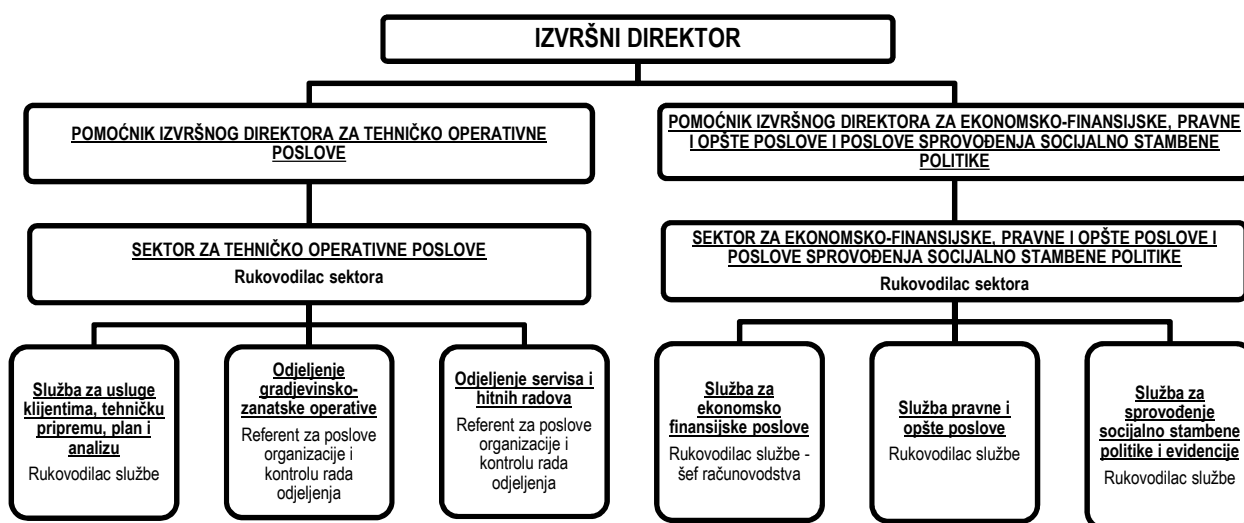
IZVRŠNI DIREKTOR

POMOĆNIK IZVRŠNOG DIREKTORA ZA TEHNIČKO OPERATIVNE POSLOVE

POMOĆNIK IZVRŠNOG DIREKTORA ZA EKONOMSKO-FINANSIJSKE, PRAVNE I OPŠTE POSLOVE I POSLOVE SPROVOĐENJA SOCIJALNO STAMBENE POLITIKE

SEKTOR ZA TEHNIČKO OPERATIVNE POSLOVE
Rukovodilac sektora

SEKTOR ZA EKONOMSKO-FINANSIJSKE, PRAVNE I OPŠTE POSLOVE I POSLOVE SPROVOĐENJA SOCIJALNO STAMBENE POLITIKE
Rukovodilac sektora

Služba za usluge klijentima, tehničku pripremu, plan i analizu
Rukovodilac službe

Odjeljenje gradjevinsko-zanatske operative
Referent za poslove organizacije i kontrolu rada odjeljenja

Odjeljenje servisa i hitnih radova
Referent za poslove organizacije i kontrolu rada odjeljenja

Služba za ekonomsko finansijske poslove
Rukovodilac službe - šef računovodstva

Služba pravne i opšte poslove
Rukovodilac službe

Služba za sprovođenje socijalno stambene politike i evidencije
Rukovodilac službe